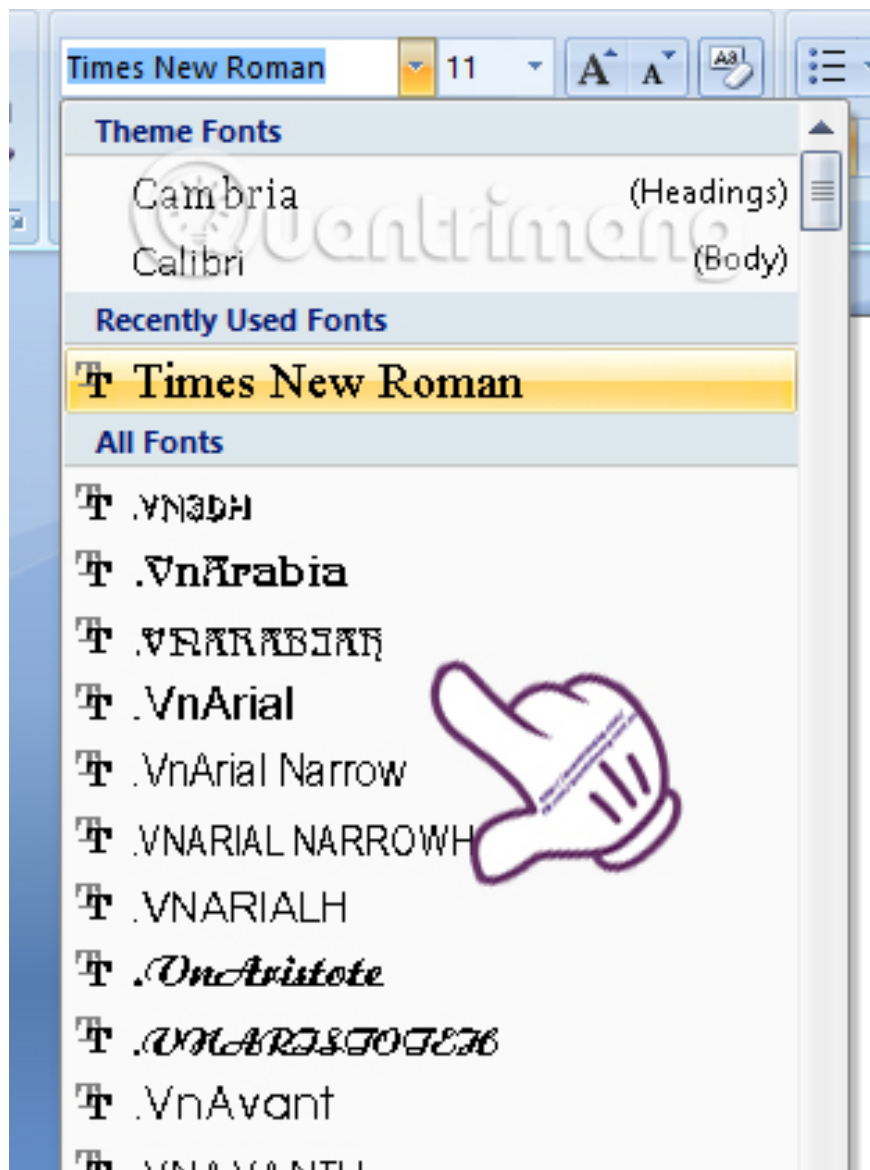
Times New Roman
11

Theme Fonts
Cambria (Headings)
Calibri (Body)

Recently Used Fonts
Times New Roman

All Fonts
.VN3DH
.VnArabia
.VNARABIAH
.VnArial
.VnArial Narrow
.VNARIAL NARROWH
.VNARIALH
.VnAristote
.VNARISTOTEH
.VnAvant
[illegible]

Quantrimang